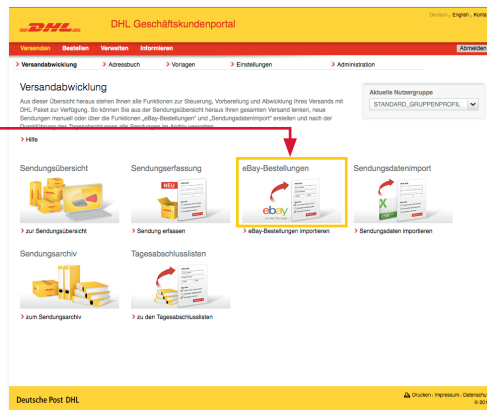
DHL DHL Geschäftskundenportal

Deutsch | English | Konta

Versenden Bestellen Verwalten Informieren

Abmelden

> Versandabwicklung > Adressbuch > Vorlagen > Einstellungen > Administration

Versandabwicklung

Aus dieser Übersicht heraus stehen Ihnen alle Funktionen zur Steuerung, Vorbereitung und Abwicklung Ihres Versands mit DHL Paket zur Verfügung. So können Sie aus der Sendungsübersicht heraus Ihren gesamten Versand lenken, neue Sendungen manuell oder über die Funktionen „eBay-Bestellungen" und „Sendungsdatenimport" erstellen und nach der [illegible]

Aktuelle Nutzergruppe

STANDARD_GRUPPENPROFIL

> Hilfe

Sendungsübersicht

> zur Sendungsübersicht

Sendungserfassung

NEU

> Sendung erfassen

eBay-Bestellungen

ebay

> eBay-Bestellungen importieren

Sendungsdatenimport

CSV

> Sendungsdaten importieren

Sendungsarchiv

> zum Sendungsarchiv

Tagesabschlusslisten

> zu den Tagesabschlusslisten

Deutsche Post DHL

Drucken | Impressum | Datensch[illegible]

© 201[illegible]